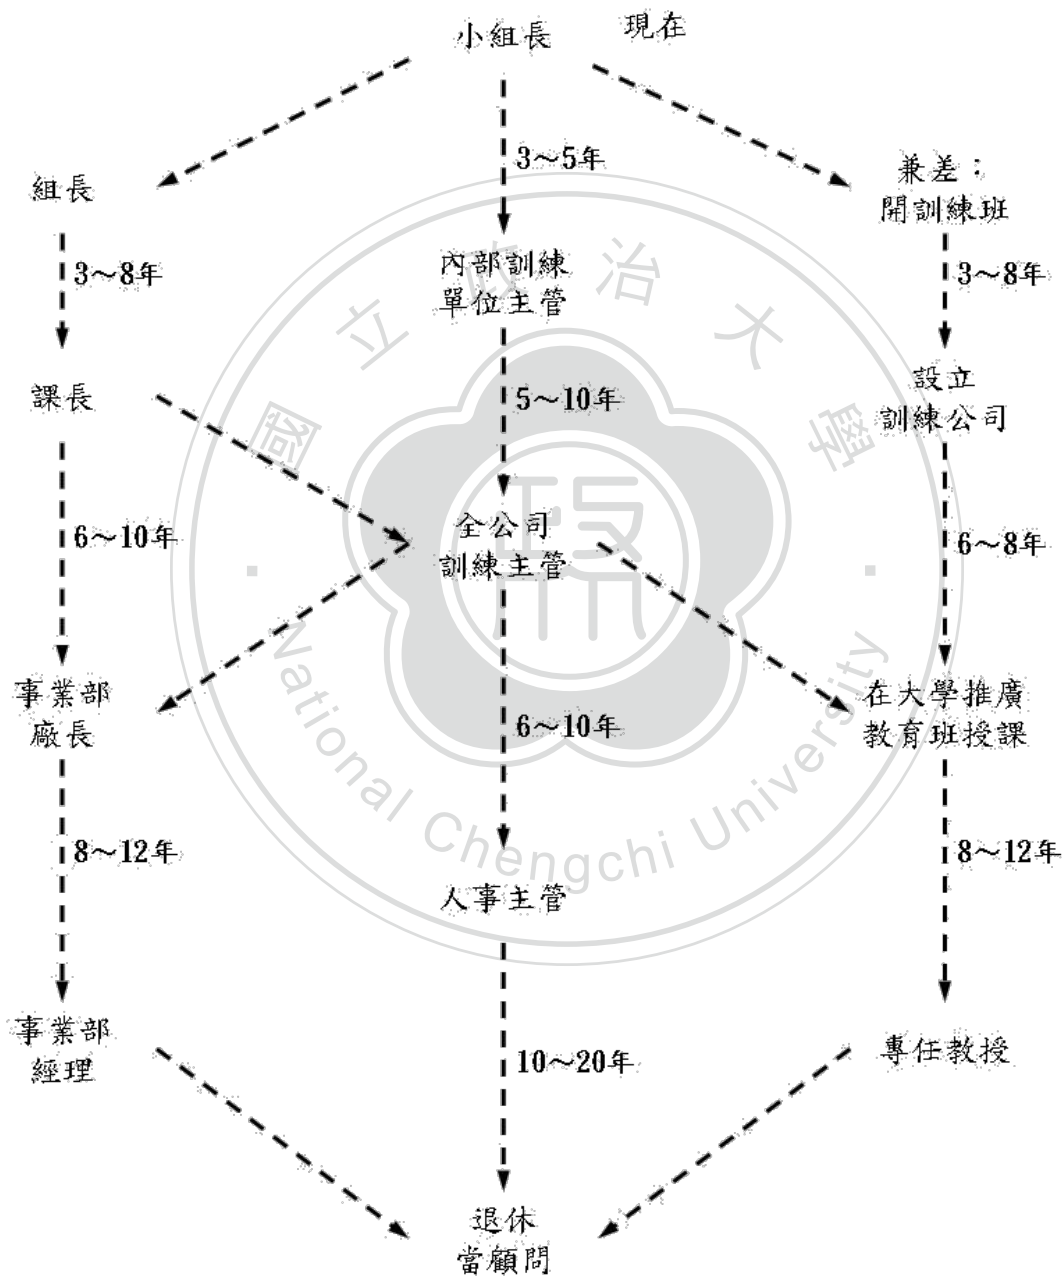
小組長 現在

組長

3～8年

課長

6～10年

事業部
廠長

8～12年

事業部
經理

3～5年

內部訓練
單位主管

5～10年

全公司
訓練主管

6～10年

人事主管

10～20年

退休
當顧問

兼差：
開訓練班

3～8年

設立
訓練公司

6～8年

在大學推廣
教育班授課

8～12年

專任教授

國立政治大學
National Chengchi University